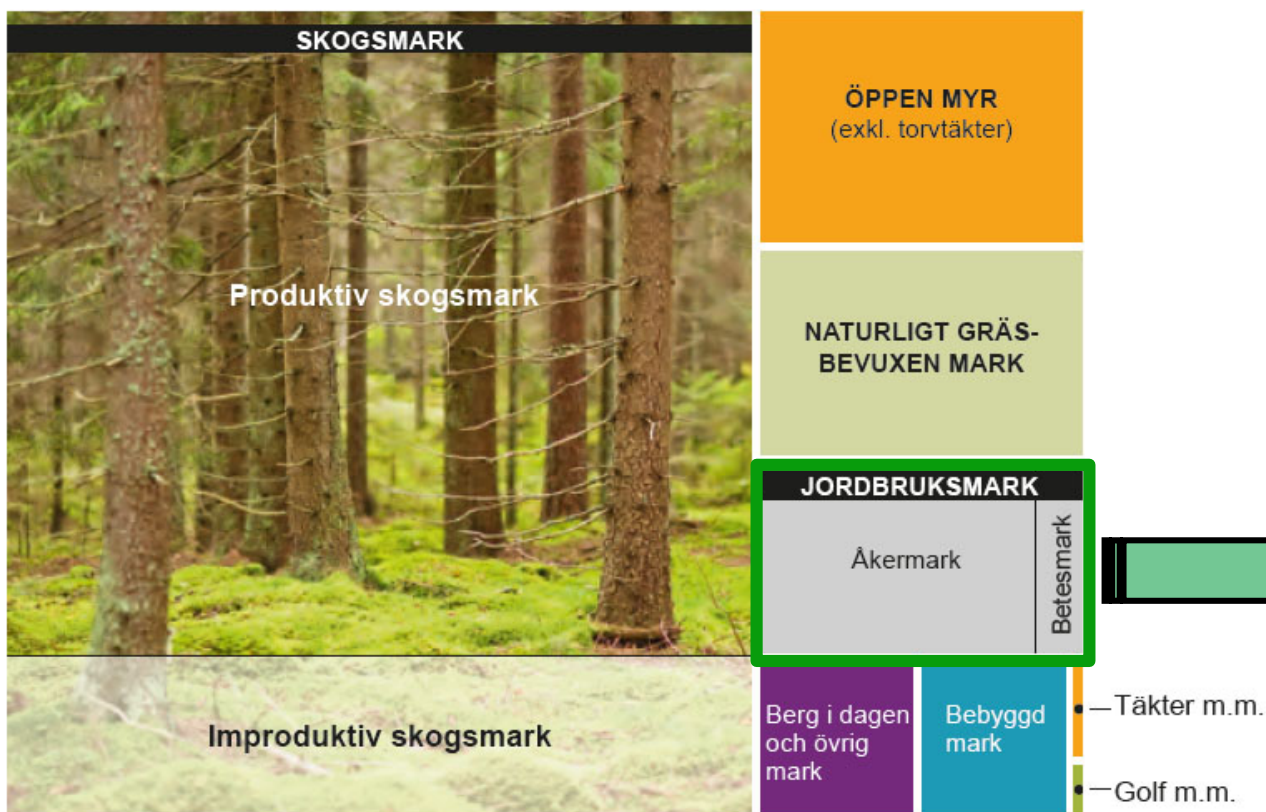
SKOGSMARK

Produktiv skogsmark

Improduktiv skogsmark

ÖPPEN MYR
(exkl. torvtäkter)

NATURLIGT GRÄSBEVUXEN MARK

JORDBRUKSMARK

Åkermark

Betesmark

Berg i dagen och övrig mark

Bebyggd mark

—Täkter m.m.

—Golf m.m.